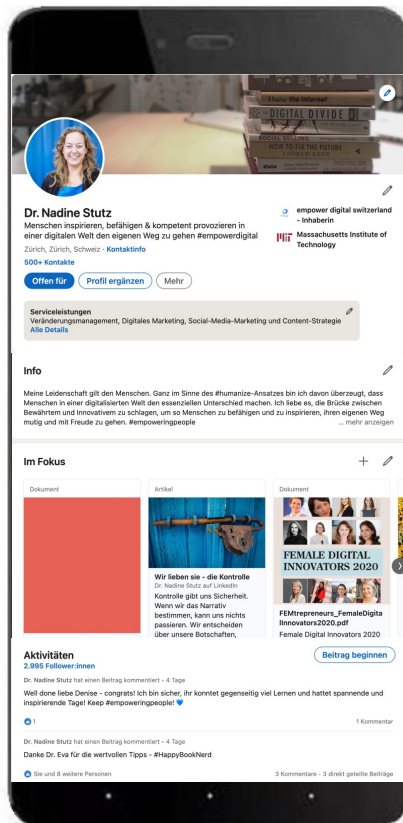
Rule the Internet
DIGITAL DIVIDE
HOW TO FIX THE FUTURE

Dr. Nadine Stutz
Menschen inspirieren, befähigen & kompetent provozieren in einer digitalen Welt den eigenen Weg zu gehen #empowerdigital
Zürich, Zürich, Schweiz · Kontaktinfo
500+ Kontakte

empower digital switzerland - Inhaberin
Massachusetts Institute of Technology

Offen für
Profil ergänzen
Mehr

Serviceleistungen
Veränderungsmanagement, Digitales Marketing, Social-Media-Marketing und Content-Strategie
Alle Details

Info
Meine Leidenschaft gilt den Menschen. Ganz im Sinne des #humanize-Ansatzes bin ich davon überzeugt, dass Menschen in einer digitalisierten Welt den essenziellen Unterschied machen. Ich liebe es, die Brücke zwischen Bewährtem und Innovativem zu schlagen, um so Menschen zu befähigen und zu inspirieren, ihren eigenen Weg mutig und mit Freude zu gehen. #empoweringpeople
... mehr anzeigen

Im Fokus

Dokument

Artikel
Wir lieben sie - die Kontrolle
Dr. Nadine Stutz auf LinkedIn
Kontrolle gibt uns Sicherheit. Wenn wir das Narrativ bestimmen, kann uns nichts passieren. Wir entscheiden über unsere Botschaften,

Dokument
FEMALE DIGITAL INNOVATORS 2020
FEMtrepreneurs_FemaleDigitalInnovators2020.pdf
Female Digital Innovators 2020

Aktivitäten
2.995 Follower:innen
Beitrag beginnen

Dr. Nadine Stutz hat einen Beitrag kommentiert • 4 Tage
Well done liebe Denise – congrats! Ich bin sicher, ihr konntet gegenseitig viel Lernen und hattet spannende und inspirierende Tage! Keep #empoweringpeople! 💙
1
1 Kommentar

Dr. Nadine Stutz hat einen Beitrag kommentiert • 4 Tage
Danke Dr. Eva für die wertvollen Tipps - #HappyBookNerd
Sie und 8 weitere Personen
3 Kommentare · 3 direkt geteilte Beiträge